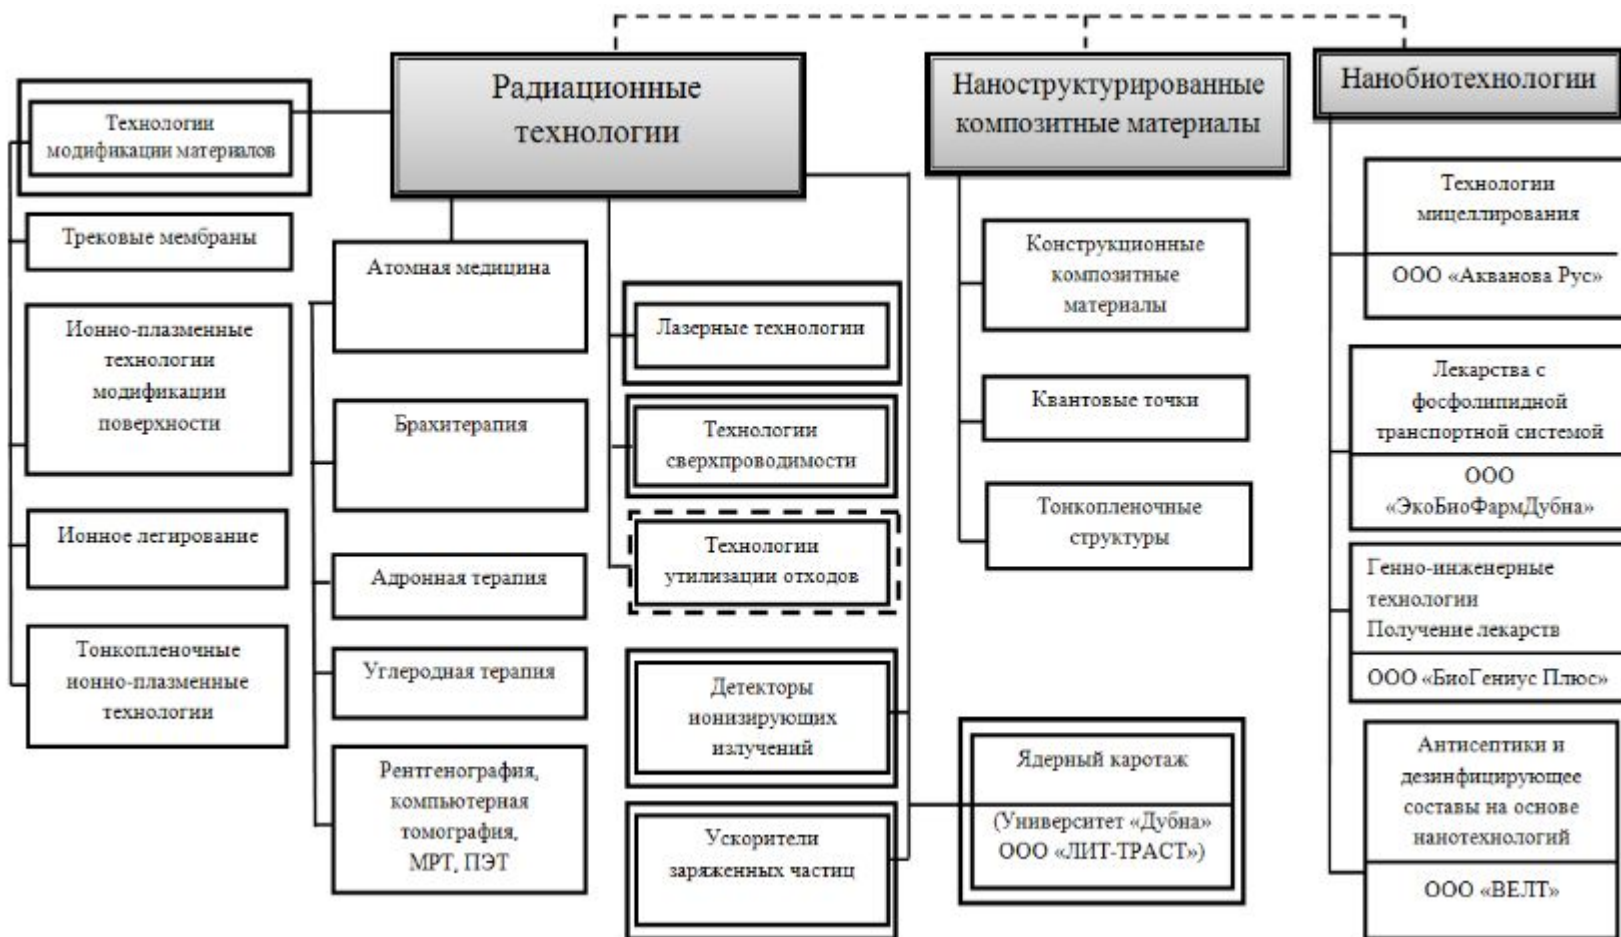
Радиационные технологии

Наноструктурированные композитные материалы

Нанобиотехнологии

Технологии модификации материалов

Трековые мембраны

Ионно-плазменные технологии модификации поверхности

Ионное легирование

Тонкопленочные ионно-плазменные технологии

Атомная медицина

Брахитерапия

Адронная терапия

Углеродная терапия

Рентгенография, компьютерная томография, МРТ, ПЭТ

Лазерные технологии

Технологии сверхпроводимости

Технологии утилизации отходов

Детекторы ионизирующих излучений

Ускорители заряженных частиц

Конструкционные композитные материалы

Квантовые точки

Тонкопленочные структуры

Ядерный каротаж

(Университет «Дубна» ООО «ЛИТ-ТРАСТ»)

Технологии мицеллирования

ООО «Акванова Рус»

Лекарства с фосфолипидной транспортной системой

ООО «ЭкоБиоФармДубна»

Генно-инженерные технологии Получение лекарств

ООО «БиоГениус Плюс»

Антисептики и дезинфицирующее составы на основе нанотехнологий

ООО «ВЕЛТ»